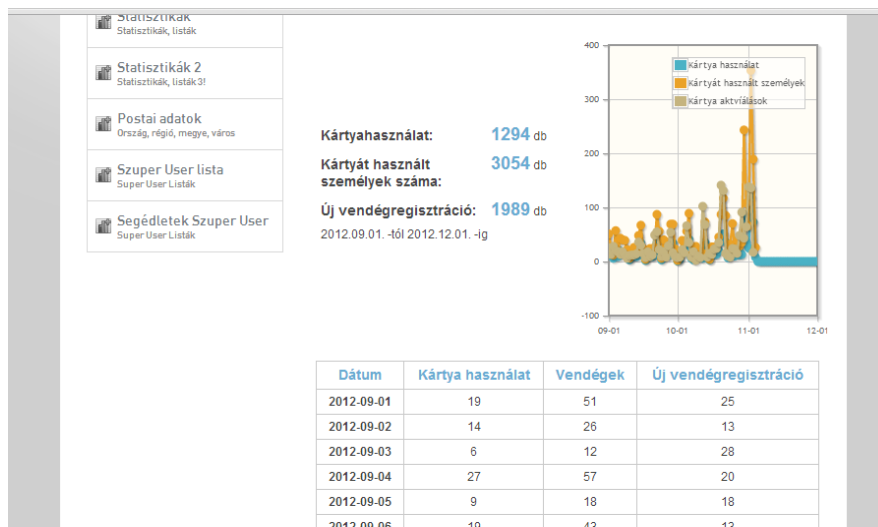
Statisztikák
Statisztikák, listák

Statisztikák 2
Statisztikák, listák3!

Postai adatok
Ország, régió, megye, város

Szuper User lista
Super User Listák

Segédletek Szuper User
Super User Listák

Kártyahasználat: 1294 db
Kártyát használt személyek száma: 3054 db
Új vendégregisztráció: 1989 db
2012.09.01. -től 2012.12.01. -ig

400
300
200
100
0
-100
09-01
10-01
11-01
12-01
Kártya használat
Kártyát használt személyek
Kártya aktiválások

| Dátum | Kártya használat | Vendégek | Új vendégregisztráció |
|---|---|---|---|
| 2012-09-01 | 19 | 51 | 25 |
| 2012-09-02 | 14 | 26 | 13 |
| 2012-09-03 | 6 | 12 | 28 |
| 2012-09-04 | 27 | 57 | 20 |
| 2012-09-05 | 9 | 18 | 18 |
| 2012-09-06 | 19 | 43 | 13 |